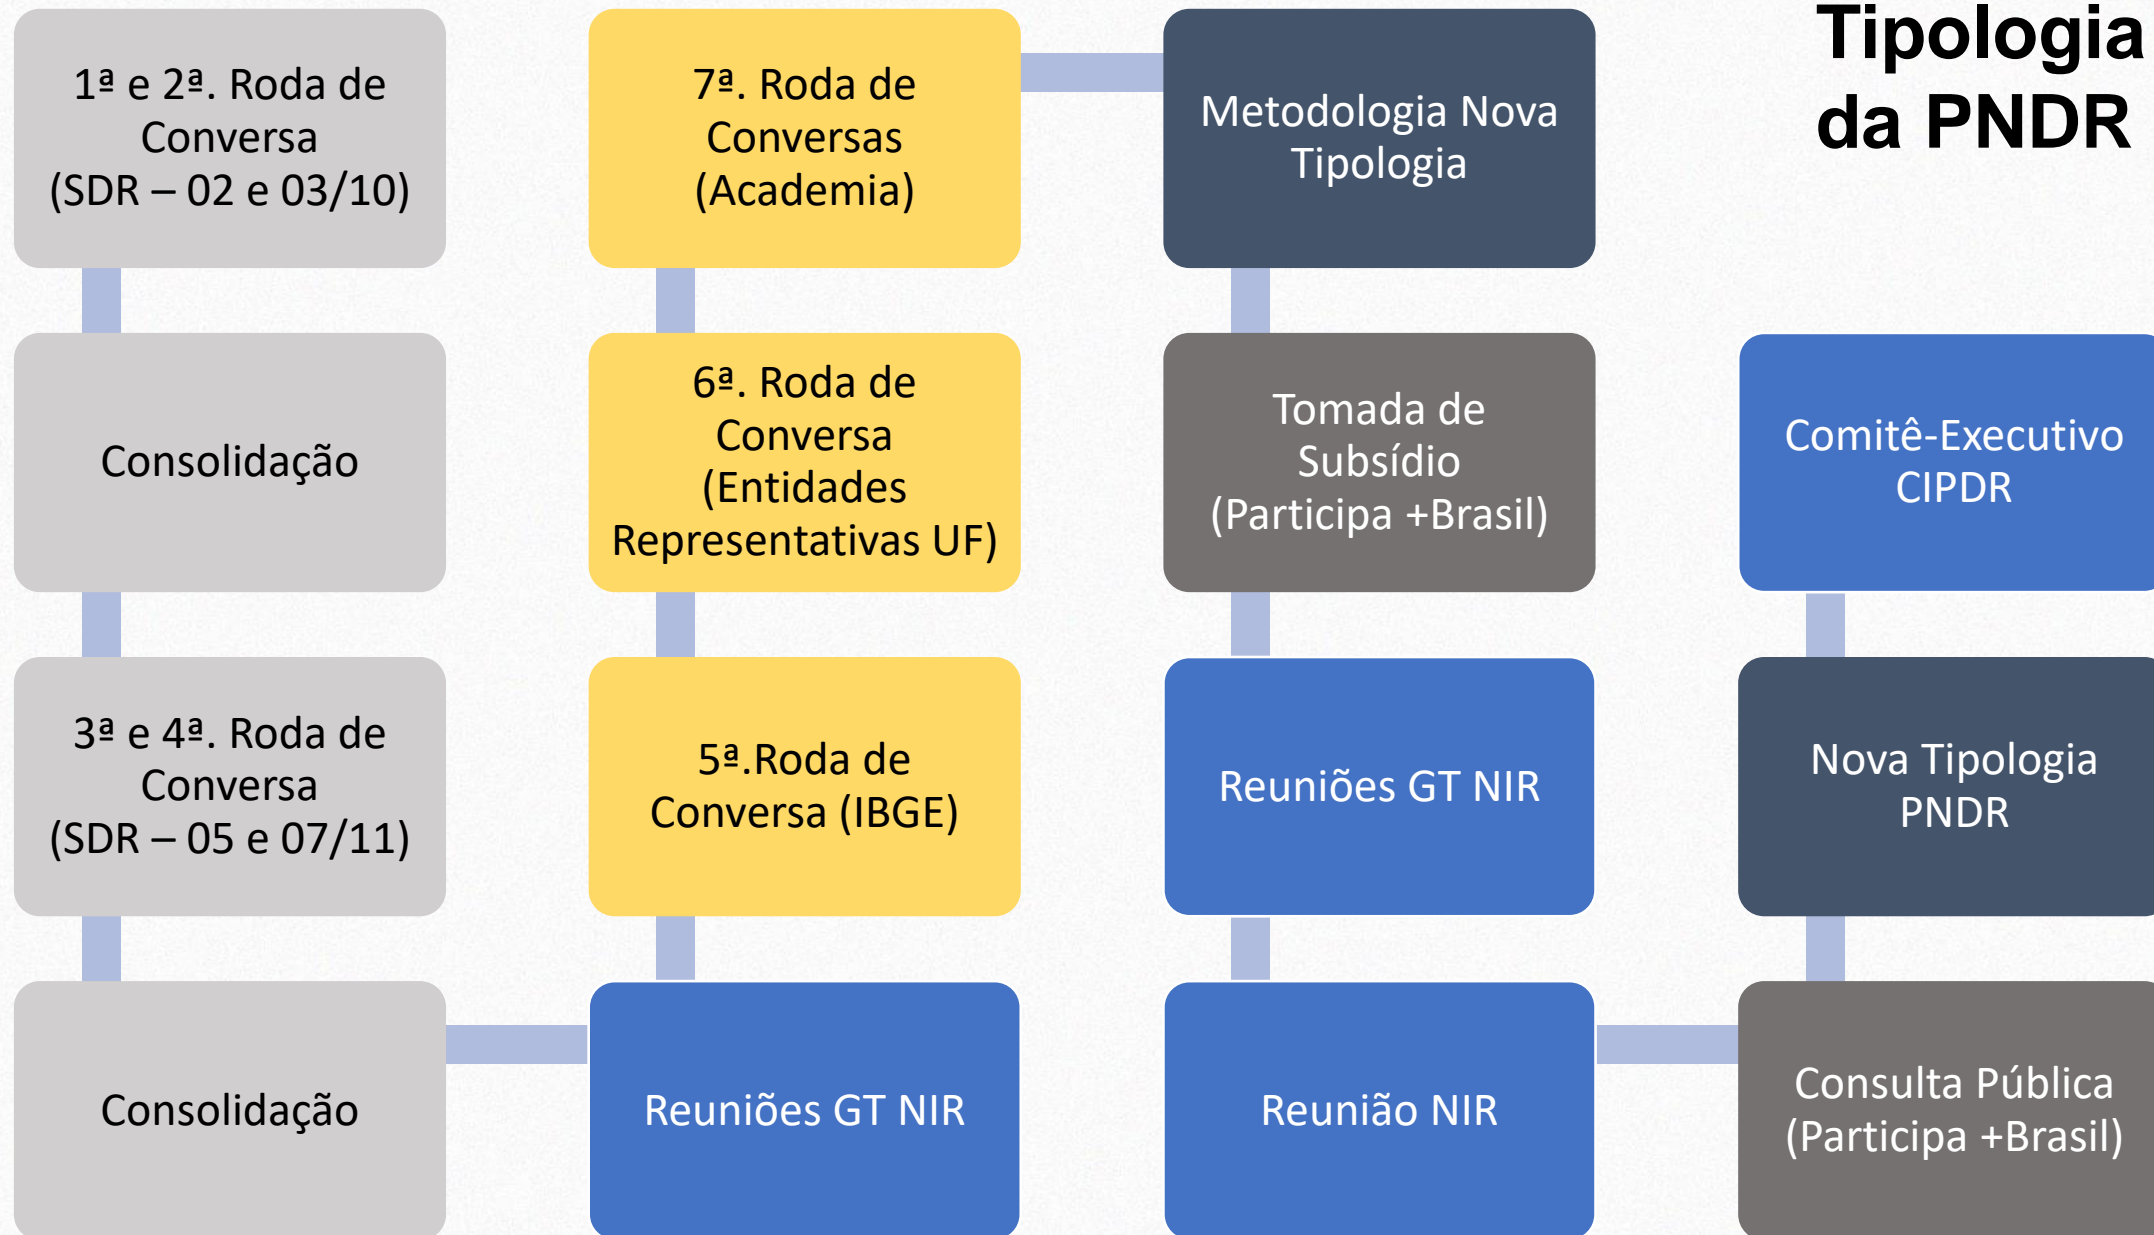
Tipologia da PNDR

1ª e 2ª. Roda de Conversa (SDR – 02 e 03/10)

Consolidação

3ª e 4ª. Roda de Conversa (SDR – 05 e 07/11)

Consolidação

Reuniões GT NIR

5ª.Roda de Conversa (IBGE)

6ª. Roda de Conversa (Entidades Representativas UF)

7ª. Roda de Conversas (Academia)

Metodologia Nova Tipologia

Tomada de Subsídio (Participa +Brasil)

Reuniões GT NIR

Reunião NIR

Consulta Pública (Participa +Brasil)

Nova Tipologia PNDR

Comitê-Executivo CIPDR